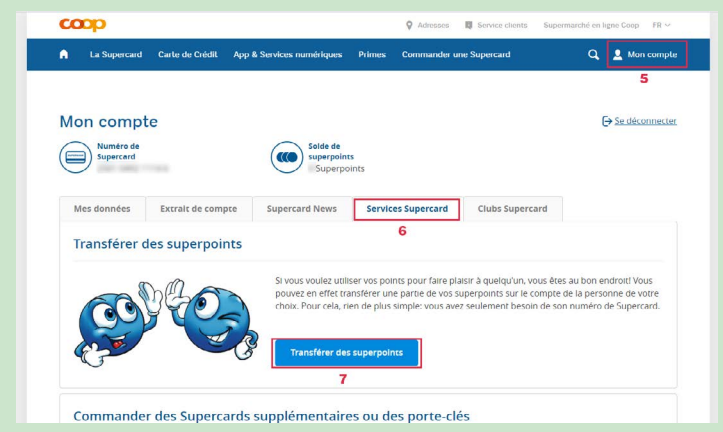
coop

Adresses Service clients Supermarché en ligne Coop FR

La Supercard Carte de Crédit App & Services numériques Primes Commander une Supercard Mon compte

5

Mon compte

Se déconnecter

Numéro de Supercard

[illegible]

Solde de superpoints

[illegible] Superpoints

Mes données Extrait de compte Supercard News Services Supercard Clubs Supercard

6

Transférer des superpoints

Si vous voulez utiliser vos points pour faire plaisir à quelqu'un, vous êtes au bon endroit! Vous pouvez en effet transférer une partie de vos superpoints sur le compte de la personne de votre choix. Pour cela, rien de plus simple: vous avez seulement besoin de son numéro de Supercard.

Transférer des superpoints

7

Commander des Supercards supplémentaires ou des porte-clés